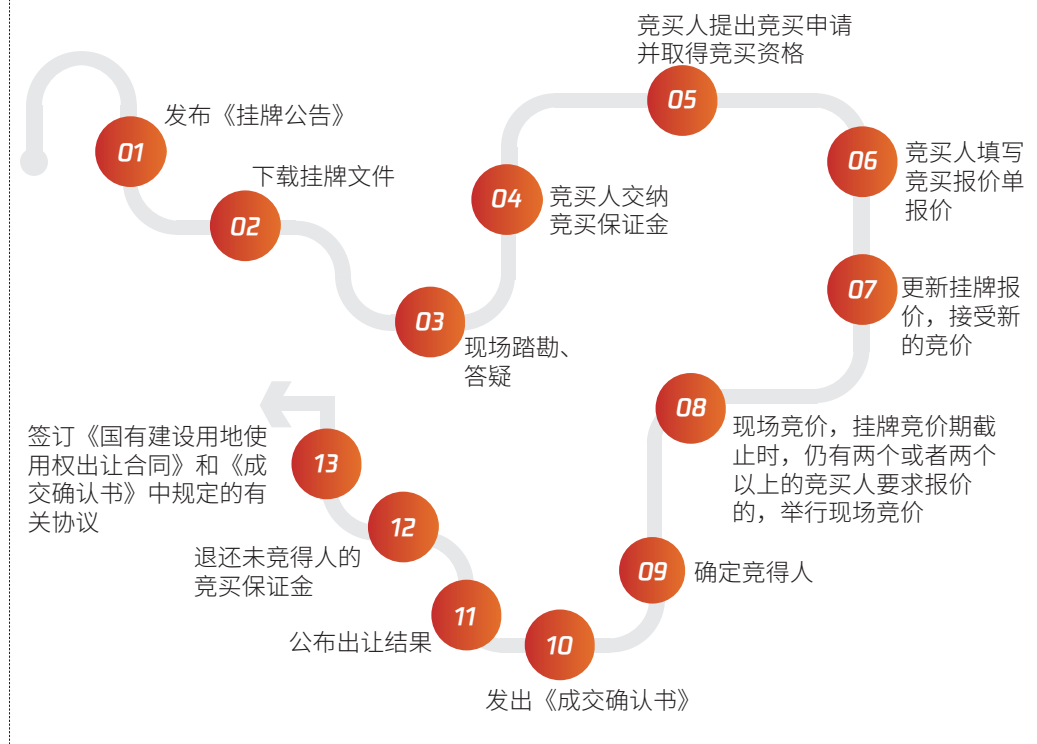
01
发布《挂牌公告》

02
下载挂牌文件

03
现场踏勘、答疑

04
竞买人交纳竞买保证金

05
竞买人提出竞买申请并取得竞买资格

06
竞买人填写竞买报价单报价

07
更新挂牌报价，接受新的竞价

08
现场竞价，挂牌竞价期截止时，仍有两个或者两个以上的竞买人要求报价的，举行现场竞价

09
确定竞得人

10
发出《成交确认书》

11
公布出让结果

12
退还未竞得人的竞买保证金

13
签订《国有建设用地使用权出让合同》和《成交确认书》中规定的有关协议